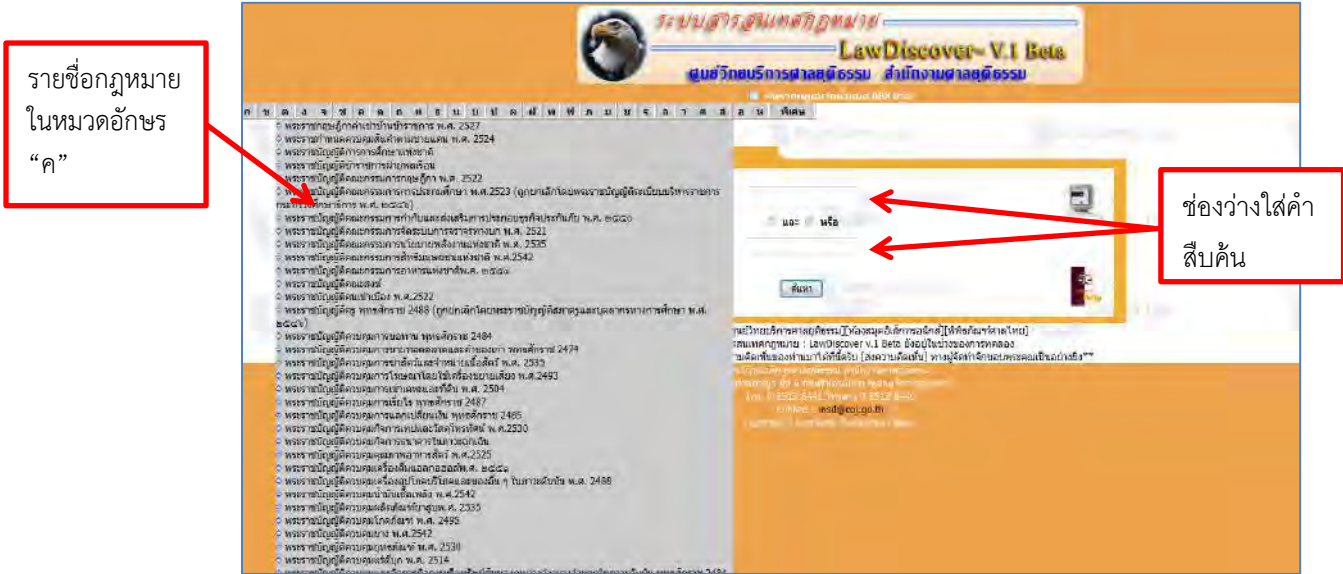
รายชื่อกฎหมายในหมวดอักษร “ค”

ระบบสารสนเทศกฎหมาย
LawDiscover- V.1 Beta
ศูนย์วิทยบริการศาลยุติธรรม สำนักงานศาลยุติธรรม

ก ข ค ง จ ฉ ช ซ ฌ ญ ฎ ฐ ฒ ณ ด ต ถ ท ธ น บ ป ผ ฝ พ ฟ ภ ม ย ร ล ว ศ ส ห อ ฮ พิเศษ

พระราชกฤษฎีกาค่าเช่าบ้านข้าราชการ พ.ศ. 2527
พระราชกำหนดคุมเส้นทางเดินเรือ พ.ศ. 2524
พระราชบัญญัติการศึกษาแห่งชาติ
พระราชบัญญัติข้าราชการฝ่ายพลเรือน
พระราชบัญญัติคณะกรรมการกฤษฎีกา พ.ศ. 2522
พระราชบัญญัติคณะกรรมการการประถมศึกษา พ.ศ.2523 (ถูกยกเลิกโดยพระราชบัญญัติระเบียบบริหารราชการกระทรวงศึกษาธิการ พ.ศ. ๒๕๔๖)
พระราชบัญญัติคณะกรรมการกำกับและส่งเสริมการประกอบธุรกิจประกันภัย พ.ศ. ๒๕๕๐
พระราชบัญญัติคณะกรรมการจัดระบบการจราจรทางบก พ.ศ. 2521
พระราชบัญญัติคณะกรรมการนโยบายพลังงานแห่งชาติ พ.ศ. 2535
พระราชบัญญัติคณะกรรมการสิทธิมนุษยชนแห่งชาติ พ.ศ.2542
พระราชบัญญัติคณะกรรมการอาหารแห่งชาติ พ.ศ. ๒๕๕๑
พระราชบัญญัติคณะสงฆ์
พระราชบัญญัติคนเข้าเมือง พ.ศ.2522
พระราชบัญญัติครู พุทธศักราช 2488 (ถูกยกเลิกโดยพระราชบัญญัติสภาครูและบุคลากรทางการศึกษา พ.ศ. ๒๕๔๖)
พระราชบัญญัติควบคุมการขอทาน พุทธศักราช 2484
พระราชบัญญัติควบคุมการขายทอดตลาดและค้าของเก่า พุทธศักราช 2474
พระราชบัญญัติควบคุมการฆ่าสัตว์และจำหน่ายเนื้อสัตว์ พ.ศ. 2535
พระราชบัญญัติควบคุมการโฆษณาโดยใช้เครื่องขยายเสียง พ.ศ.2493
พระราชบัญญัติควบคุมการเช่าเคหะและที่ดิน พ.ศ. 2504
พระราชบัญญัติควบคุมการเรี่ยไร พุทธศักราช 2487
พระราชบัญญัติควบคุมการแลกเปลี่ยนเงิน พุทธศักราช 2485
พระราชบัญญัติควบคุมกิจการเทปและวัสดุโทรทัศน์ พ.ศ.2530
พระราชบัญญัติควบคุมกิจการยาง
พระราชบัญญัติควบคุมคุณภาพอาหารสัตว์ พ.ศ.2525
พระราชบัญญัติควบคุมเครื่องดื่มแอลกอฮอล์ พ.ศ. ๒๕๕๑
พระราชบัญญัติควบคุมเครื่องอุปโภคบริโภคและของอื่น ๆ ในภาวะคับขัน พ.ศ. 2488
พระราชบัญญัติควบคุมน้ำมันเชื้อเพลิง พ.ศ.2542
พระราชบัญญัติควบคุมผลิตภัณฑ์ยาสูบ พ.ศ. 2535
พระราชบัญญัติควบคุมโภคภัณฑ์ พ.ศ. 2495
พระราชบัญญัติควบคุมยาง พ.ศ.2542
พระราชบัญญัติควบคุมยุทธภัณฑ์ พ.ศ. 2530
พระราชบัญญัติควบคุมแร่ดีบุก พ.ศ. 2514
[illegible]

และ หรือ
ค้นหา

ศูนย์วิทยบริการศาลยุติธรรม [ห้องสมุดอิเล็กทรอนิกส์][ห้าชัตภัณฑ์ศาลไทย]
ระบบสารสนเทศกฎหมาย : LawDiscover v.1 Beta ยังอยู่ในช่วงของการทดลอง
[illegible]
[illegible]
Tel. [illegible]
E-Mail : iesd@coj.go.th
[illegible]

ช่องว่างใส่คำสืบค้น